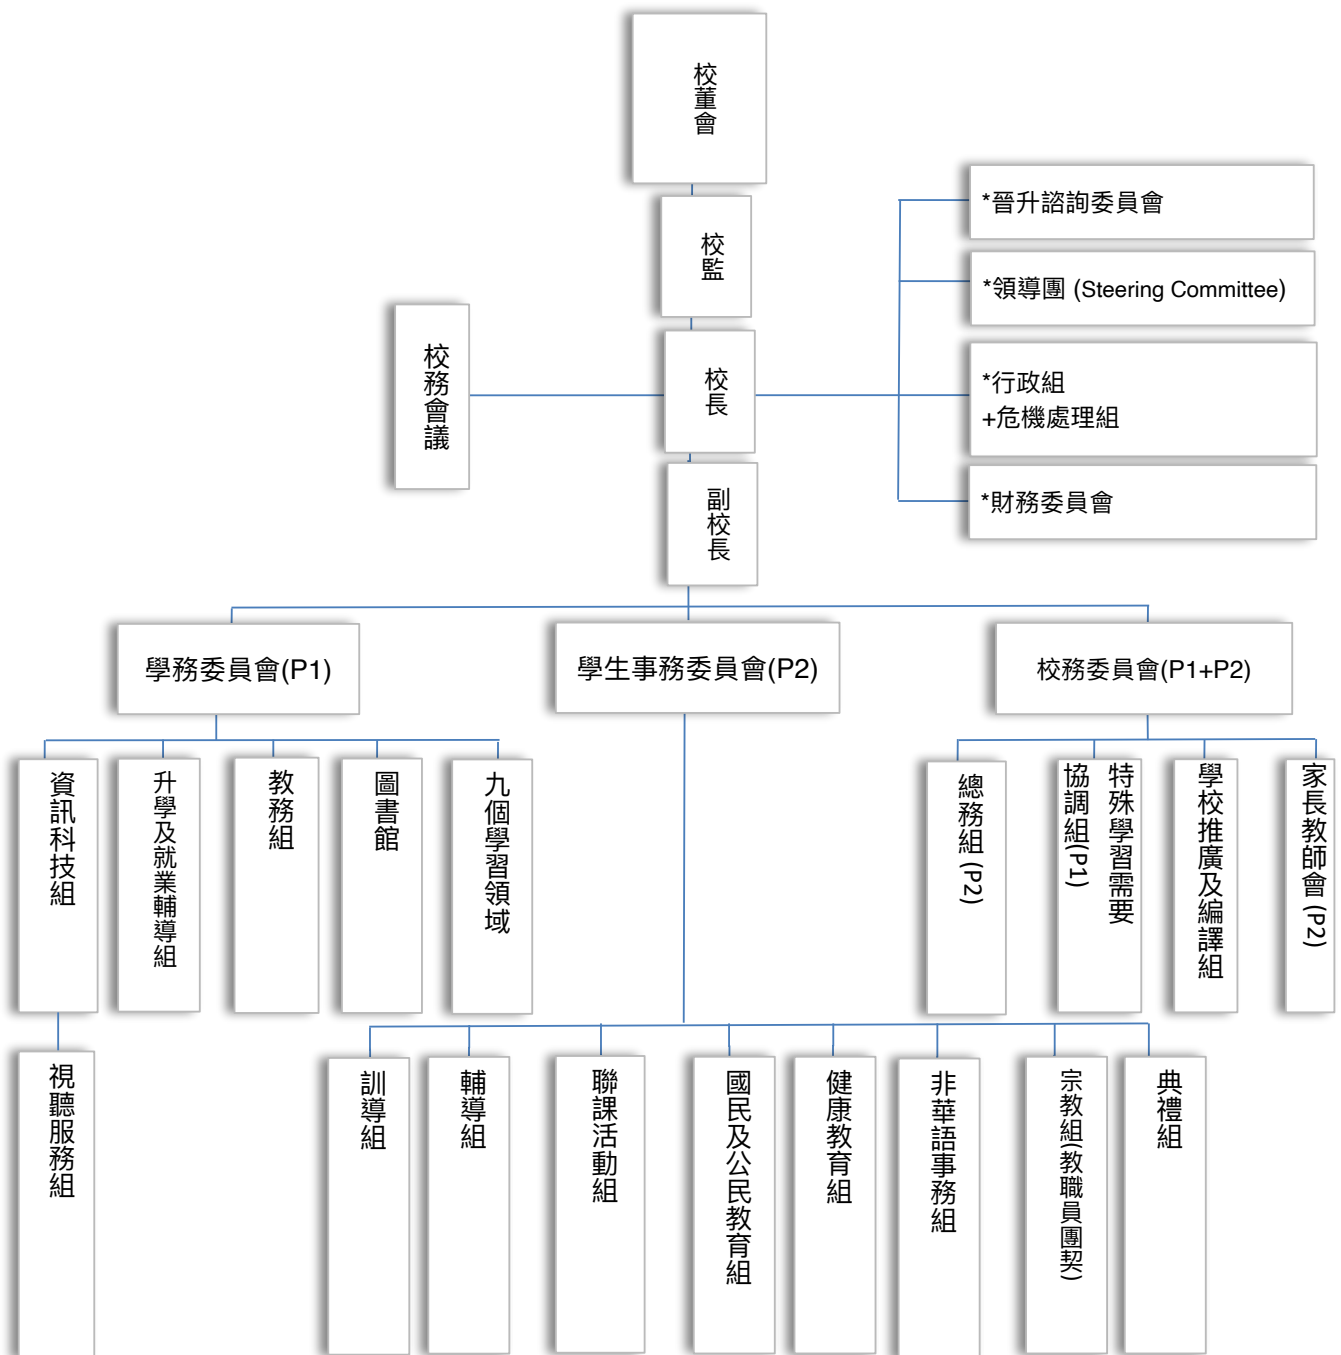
校董會

校監

校務會議

校長

副校長

*晉升諮詢委員會

*領導團 (Steering Committee)

*行政組
+危機處理組

*財務委員會

學務委員會(P1)

學生事務委員會(P2)

校務委員會(P1+P2)

資訊科技組

視聽服務組

升學及就業輔導組

教務組

圖書館

九個學習領域

訓導組

輔導組

聯課活動組

國民及公民教育組

健康教育組

非華語事務組

宗教組(教職員團契)

典禮組

總務組 (P2)

特殊學習需要協調組(P1)

學校推廣及編譯組

家長教師會 (P2)